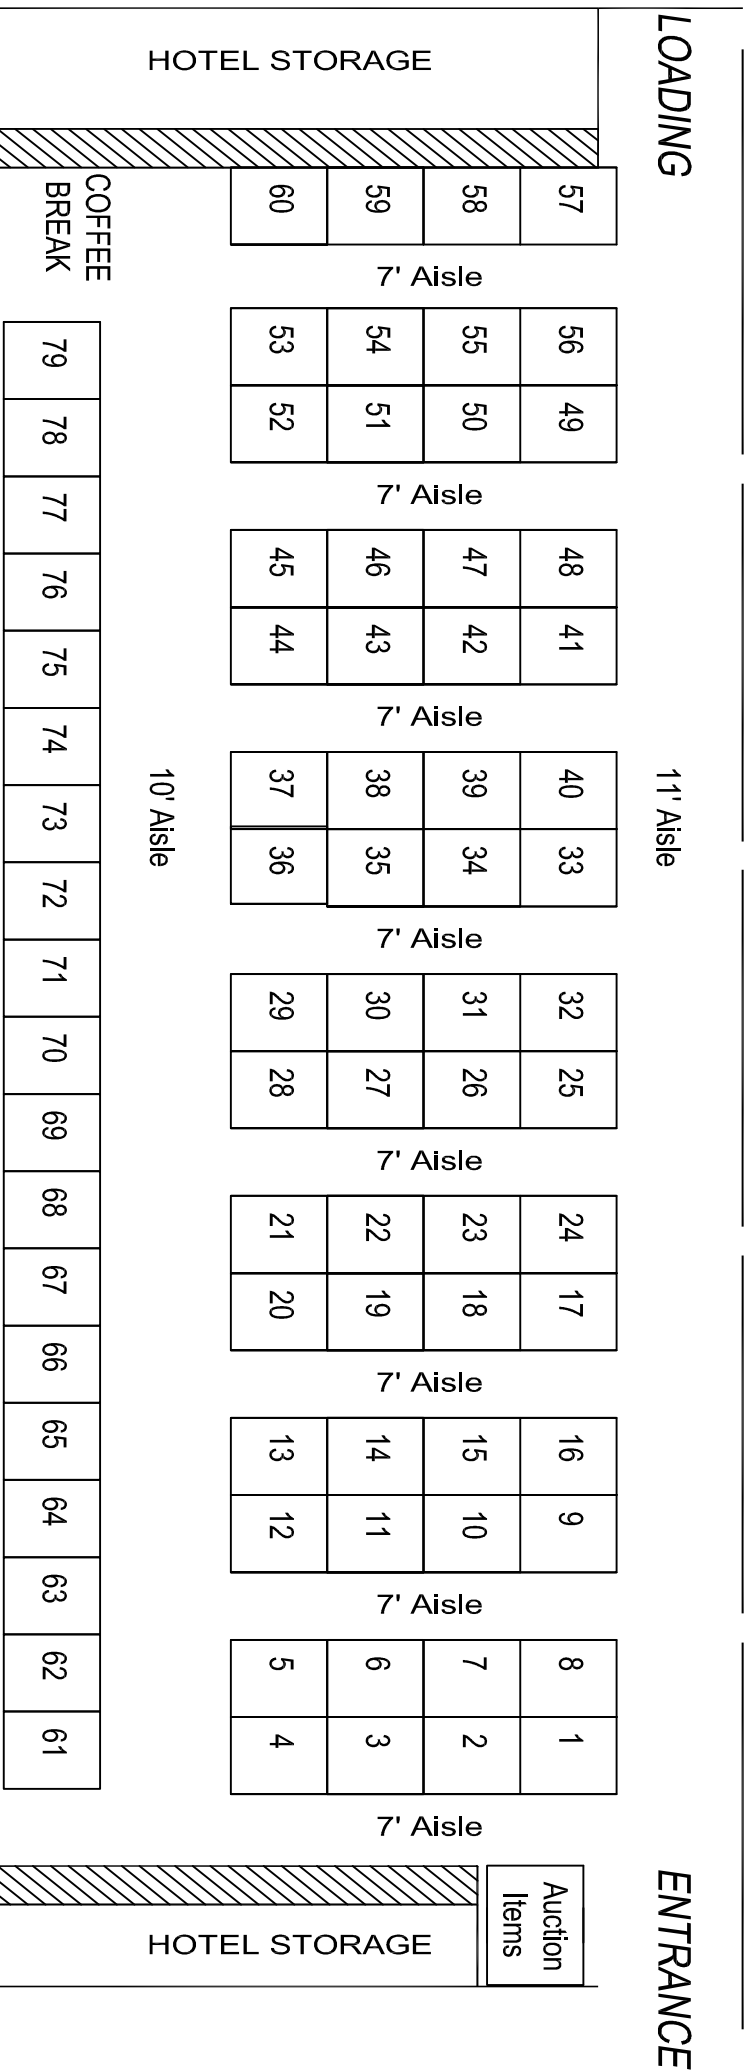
HOTEL STORAGE

LOADING

COFFEE BREAK

| 60 | 59 | 58 | 57 |
|---|---|---|---|

7' Aisle

| 53 | 54 | 55 | 56 |
|---|---|---|---|
| 52 | 51 | 50 | 49 |

7' Aisle

| 45 | 46 | 47 | 48 |
|---|---|---|---|
| 44 | 43 | 42 | 41 |

7' Aisle

10' Aisle

| 37 | 38 | 39 | 40 |
|---|---|---|---|
| 36 | 35 | 34 | 33 |

11' Aisle

7' Aisle

| 29 | 30 | 31 | 32 |
|---|---|---|---|
| 28 | 27 | 26 | 25 |

7' Aisle

| 21 | 22 | 23 | 24 |
|---|---|---|---|
| 20 | 19 | 18 | 17 |

7' Aisle

| 13 | 14 | 15 | 16 |
|---|---|---|---|
| 12 | 11 | 10 | 9 |

7' Aisle

| 5 | 6 | 7 | 8 |
|---|---|---|---|
| 4 | 3 | 2 | 1 |

7' Aisle

| 79 | 78 | 77 | 76 | 75 | 74 | 73 | 72 | 71 | 70 | 69 | 68 | 67 | 66 | 65 | 64 | 63 | 62 | 61 |
|---|---|---|---|---|---|---|---|---|---|---|---|---|---|---|---|---|---|---|

Auction Items

HOTEL STORAGE

ENTRANCE